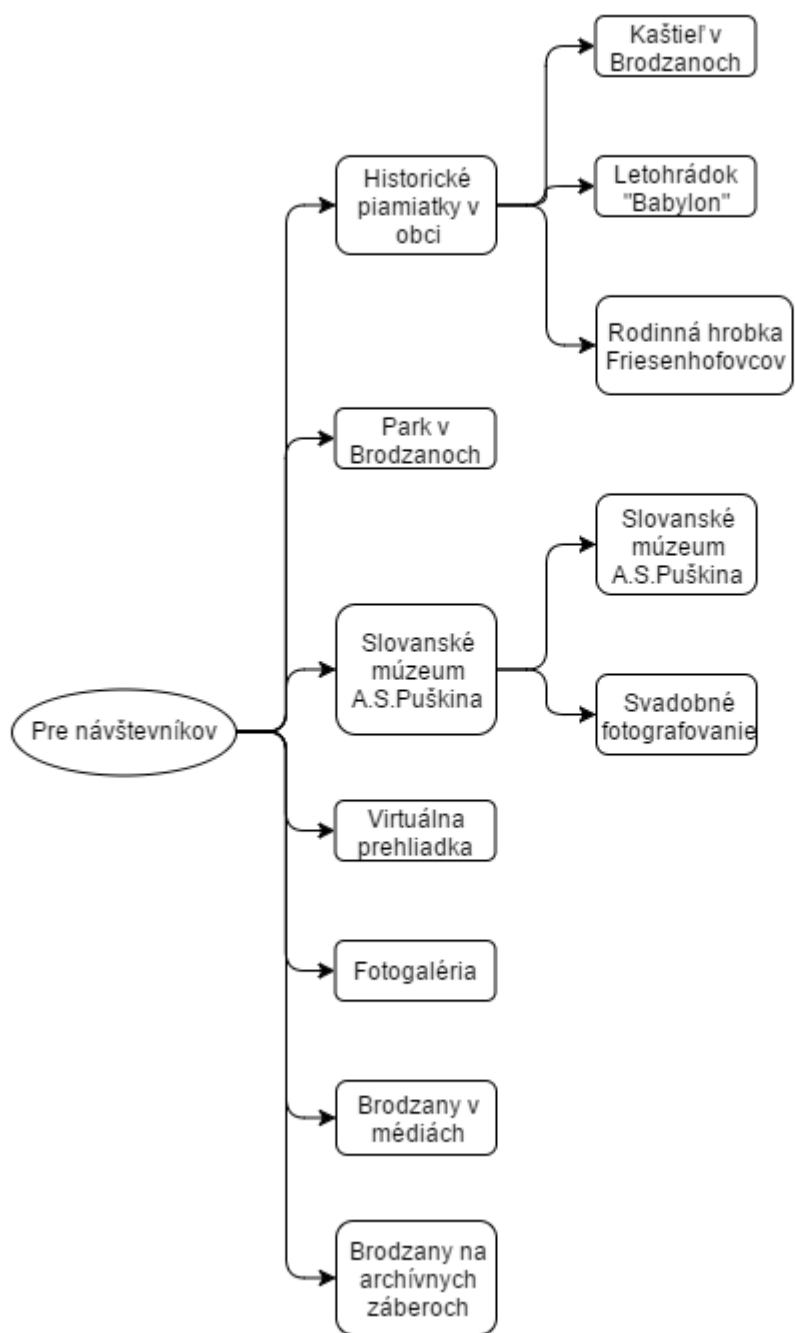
Pre návštevníkov

Historické piamiatky v obci

Kaštieľ v Brodzanoch

Letohrádok "Babylon"

Rodinná hrobka Friesenhofovcov

Park v Brodzanoch

Slovanské múzeum A.S.Puškina

Slovanské múzeum A.S.Puškina

Svadobné fotografovanie

Virtuálna prehliadka

Fotogaléria

Brodzany v médiách

Brodzany na archívnych záberoch